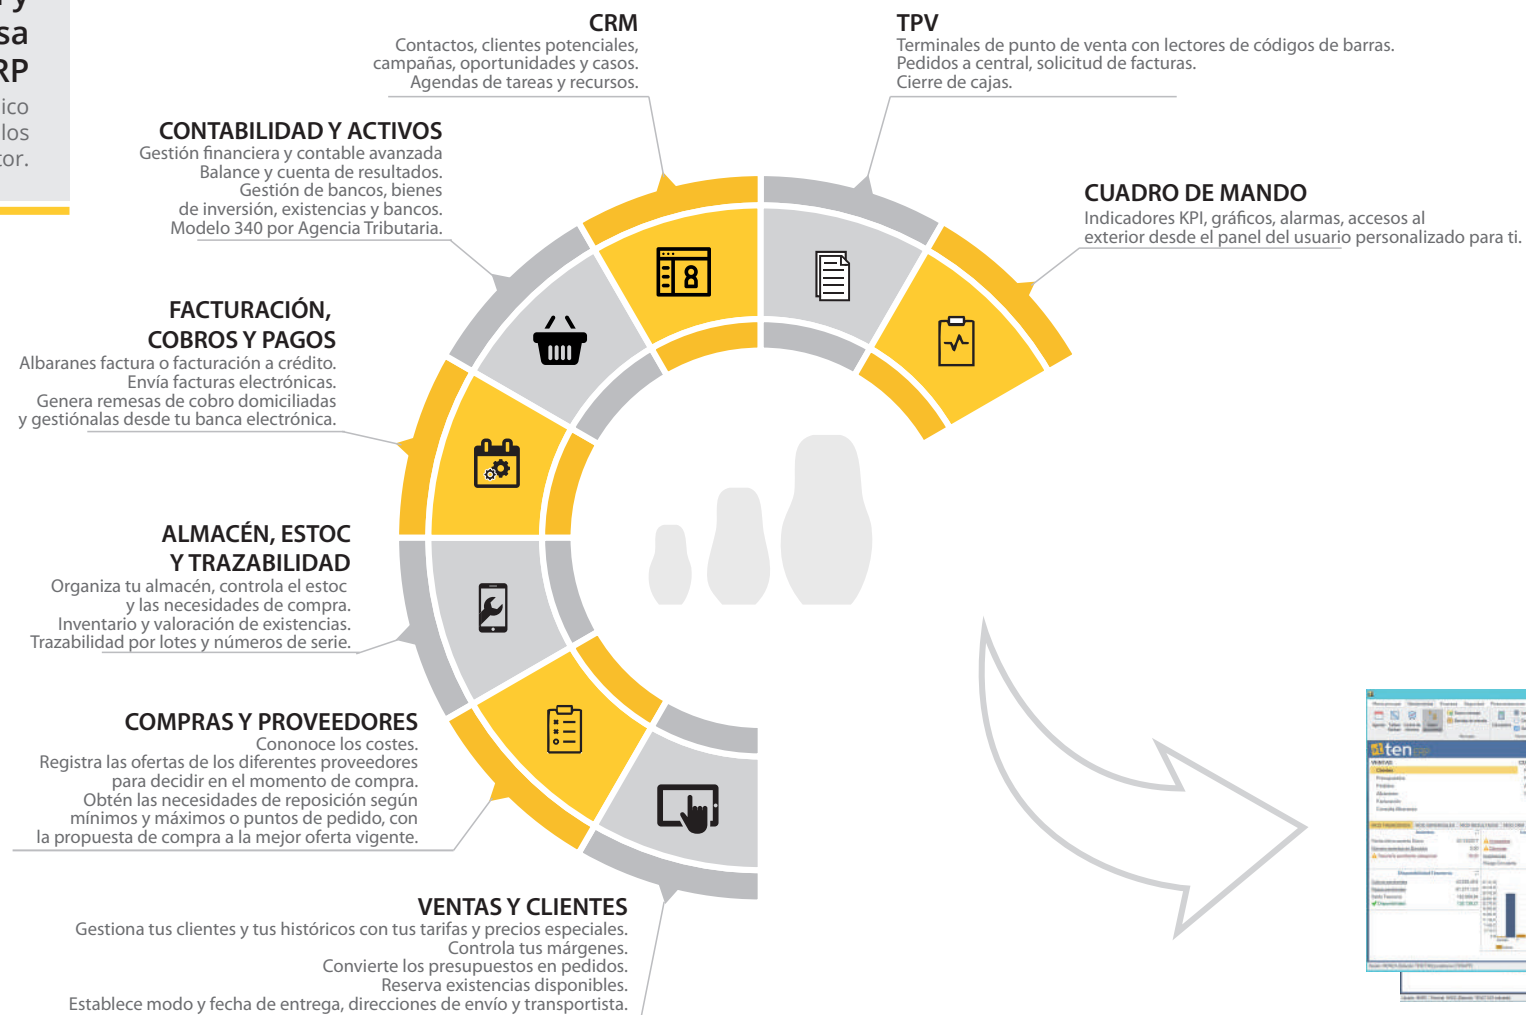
r y
sa
RP
ico
los
tor.

CRM
Contactos, clientes potenciales, campañas, oportunidades y casos. Agendas de tareas y recursos.

TPV
Terminales de punto de venta con lectores de códigos de barras. Pedidos a central, solicitud de facturas. Cierre de cajas.

CONTABILIDAD Y ACTIVOS
Gestión financiera y contable avanzada Balance y cuenta de resultados. Gestión de bancos, bienes de inversión, existencias y bancos. Modelo 340 por Agencia Tributaria.

CUADRO DE MANDO
Indicadores KPI, gráficos, alarmas, accesos al exterior desde el panel del usuario personalizado para ti.

FACTURACIÓN, COBROS Y PAGOS
Albaranes factura o facturación a crédito. Envía facturas electrónicas. Genera remesas de cobro domiciliadas y gestiónalas desde tu banca electrónica.

ALMACÉN, ESTOC Y TRAZABILIDAD
Organiza tu almacén, controla el estoc y las necesidades de compra. Inventario y valoración de existencias. Trazabilidad por lotes y números de serie.

COMPRAS Y PROVEEDORES
Cononoce los costes. Registra las ofertas de los diferentes proveedores para decidir en el momento de compra. Obtén las necesidades de reposición según mínimos y máximos o puntos de pedido, con la propuesta de compra a la mejor oferta vigente.

VENTAS Y CLIENTES
Gestiona tus clientes y tus históricos con tus tarifas y precios especiales. Controla tus márgenes. Convierte los presupuestos en pedidos. Reserva existencias disponibles. Establece modo y fecha de entrega, direcciones de envío y transportista.

ten
VENTAS